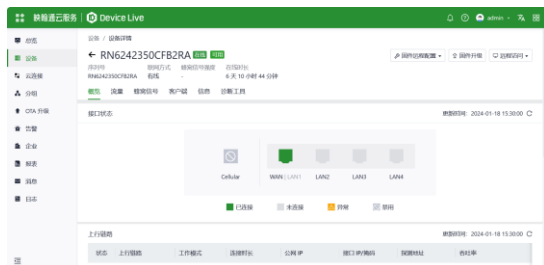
映翰通云服务 | Device Live

admin

总览
设备
云连接
分组
OTA 升级
告警
企业
报表
消息
日志

设备 / 设备详情

← RN6242350CFB2RA 在线 可用

序列号 RN6242350CFB2RA
联网方式 有线
蜂窝信号强度 -
在线时长 6 天 10 小时 44 分钟

远程配置 | 固件升级 | 远程访问

概览 流量 蜂窝信号 客户端 信息 诊断工具

接口状态

更新时间：2024-01-18 15:30:00

Cellular
WAN / LAN1
LAN2
LAN3
LAN4

已连接 未连接 异常 禁用

上行链路

更新时间：2024-01-18 15:30:00

| 状态 | 上行链路 | 工作模式 | 连接时长 | 公网 IP | 接口 IP/掩码 | 网关地址 | 丢包率 |
|---|---|---|---|---|---|---|---|